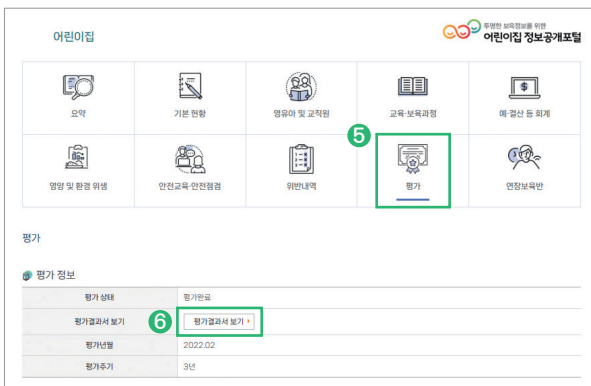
어린이집

투명한 보육정보를 위한
어린이집 정보공개포털

| 요약 | 기본 현황 | 영유아 및 교직원 | 교육·보육과정 | 예·결산 등 회계 |
|---|---|---|---|---|
| 영양 및 환경 위생 | 안전교육·안전점검 | 위반내역 | 평가 | 연장보육반 |

5

평가

평가 정보

| 평가 상태 | 평가완료 |
|---|---|
| 평가결과서 보기 | 평가결과서 보기 › |
| 평가년월 | 2022.02 |
| 평가주기 | 3년 |

6